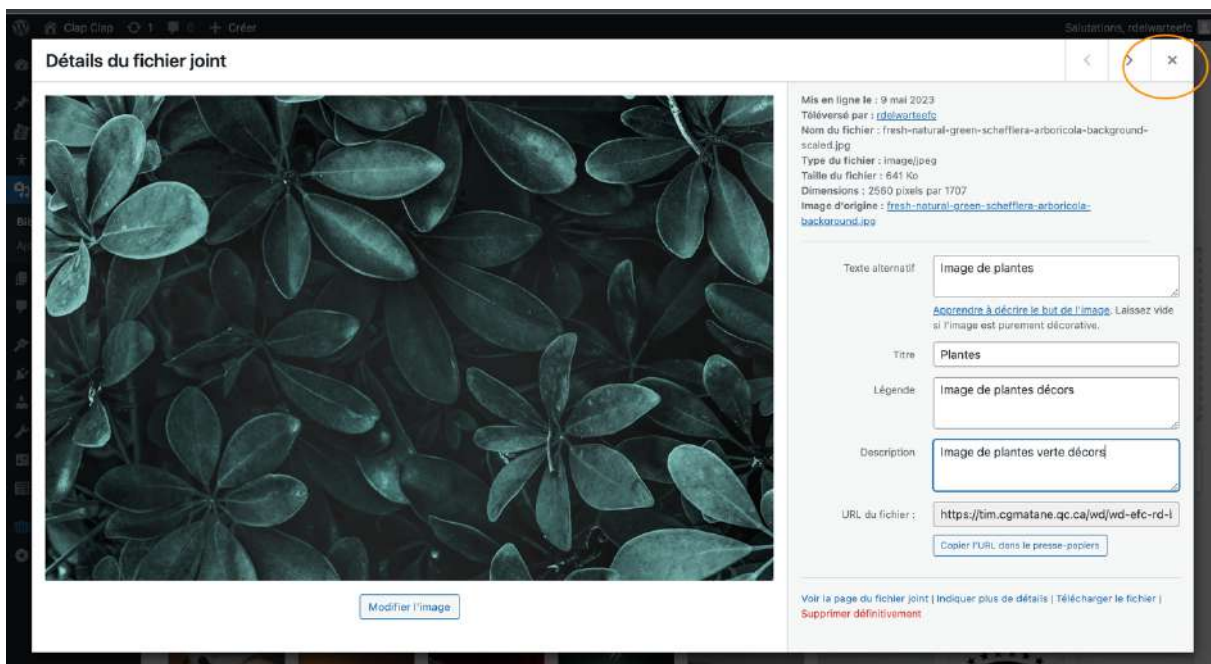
Clap Clap 1 0 + Créer

Salutations, rdelwarteefc

Détails du fichier joint

<

>

×

Mis en ligne le : 9 mai 2023
Téléversé par : rdelwarteefc
Nom du fichier : fresh-natural-green-schefflera-arboricola-background-scaled.jpg
Type du fichier : image/jpeg
Taille du fichier : 641 Ko
Dimensions : 2560 pixels par 1707
Image d'origine : fresh-natural-green-schefflera-arboricola-background.jpg

Texte alternatif
Image de plantes

Apprendre à décrire le but de l'image. Laissez vide si l'image est purement décorative.

Titre
Plantes

Légende
Image de plantes décors

Description
Image de plantes verte décors

URL du fichier :
https://tim.cgmatane.qc.ca/wd/wd-efc-rd-l

Copier l'URL dans le presse-papiers

Voir la page du fichier joint | Indiquer plus de détails | Télécharger le fichier | Supprimer définitivement

Modifier l'image